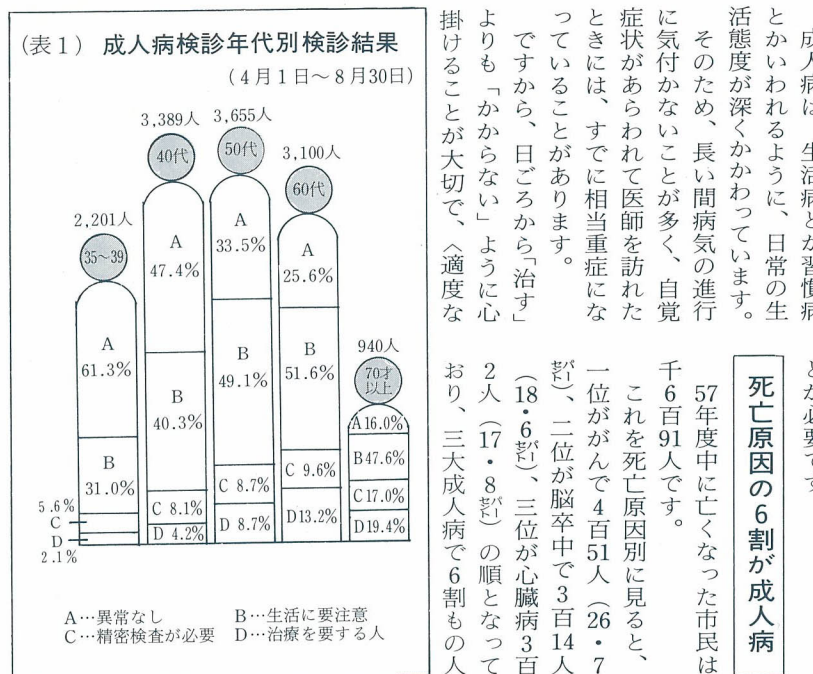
（表１） 成人病検診年代別検診結果
（４月１日～８月30日）

2,201人
35～39
A 61.3%
B 31.0%
5.6%
C
D
2.1%

3,389人
40代
A 47.4%
B 40.3%
C 8.1%
D 4.2%

3,655人
50代
A 33.5%
B 49.1%
C 8.7%
D 8.7%

3,100人
60代
A 25.6%
B 51.6%
C 9.6%
D13.2%

940人
70才以上
A16.0%
B47.6%
C17.0%
D19.4%

A…異常なし　B…生活に要注意
C…精密検査が必要　D…治療を要する人

成人病は、生活病とか習慣病とかいわれるように、日常の生活態度が深くかかわっています。

そのため、長い間病気の進行に気付かないことが多く、自覚症状があらわれて医師を訪れたときには、すでに相当重症になっていることがあります。

ですから、日ごろから「治す」よりも「かからない」ように心掛けることが大切で、〈適度な

とか必要です

死亡原因の６割が成人病

57年度中に亡くなった市民は千６百91人です。

これを死亡原因別に見ると、一位ががんで４百51人（26・7㌫）、二位が脳卒中で３百14人（18・6㌫）、三位が心臓病３百2人（17・8㌫）の順となっており、三大成人病で６割もの人